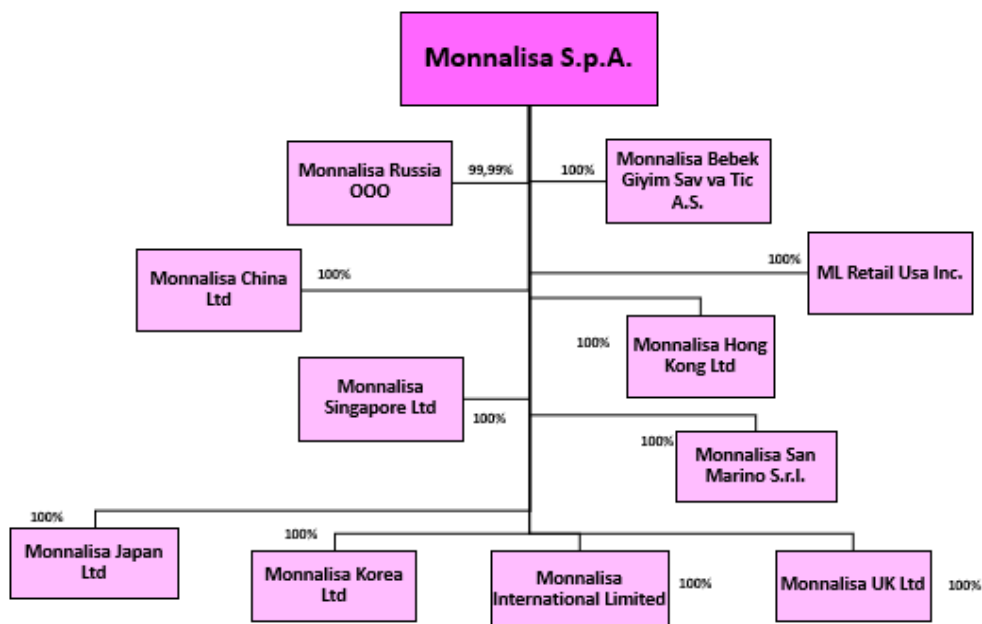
Monnalisa S.p.A.

Monnalisa Russia OOO

99,99%

100%

Monnalisa Bebek Giyim Sav va Tic A.S.

100%

ML Retail Usa Inc.

Monnalisa China Ltd

100%

100%

Monnalisa Hong Kong Ltd

Monnalisa Singapore Ltd

100%

100%

Monnalisa San Marino S.r.l.

100%

Monnalisa Japan Ltd

100%

Monnalisa Korea Ltd

Monnalisa International Limited

100%

Monnalisa UK Ltd

100%